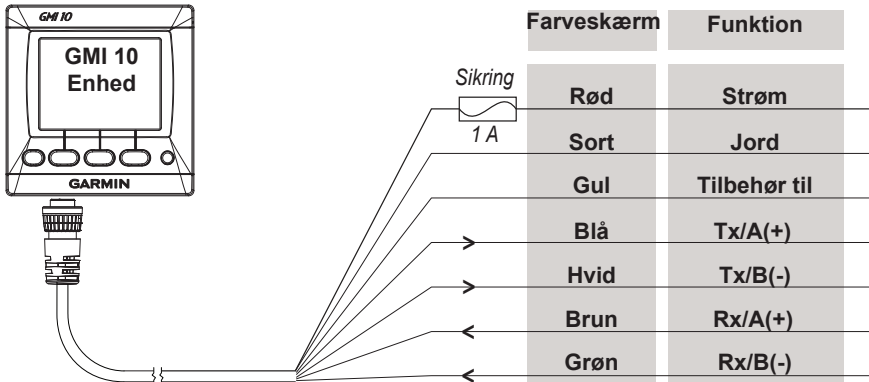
GMI 10

GMI 10
Enhed

GARMIN

Sikring
1 A

| Farveskærm | Funktion |
|---|---|
| Rød | Strøm |
| Sort | Jord |
| Gul | Tilbehør til |
| Blå | Tx/A(+) |
| Hvid | Tx/B(-) |
| Brun | Rx/A(+) |
| Grøn | Rx/B(-) |